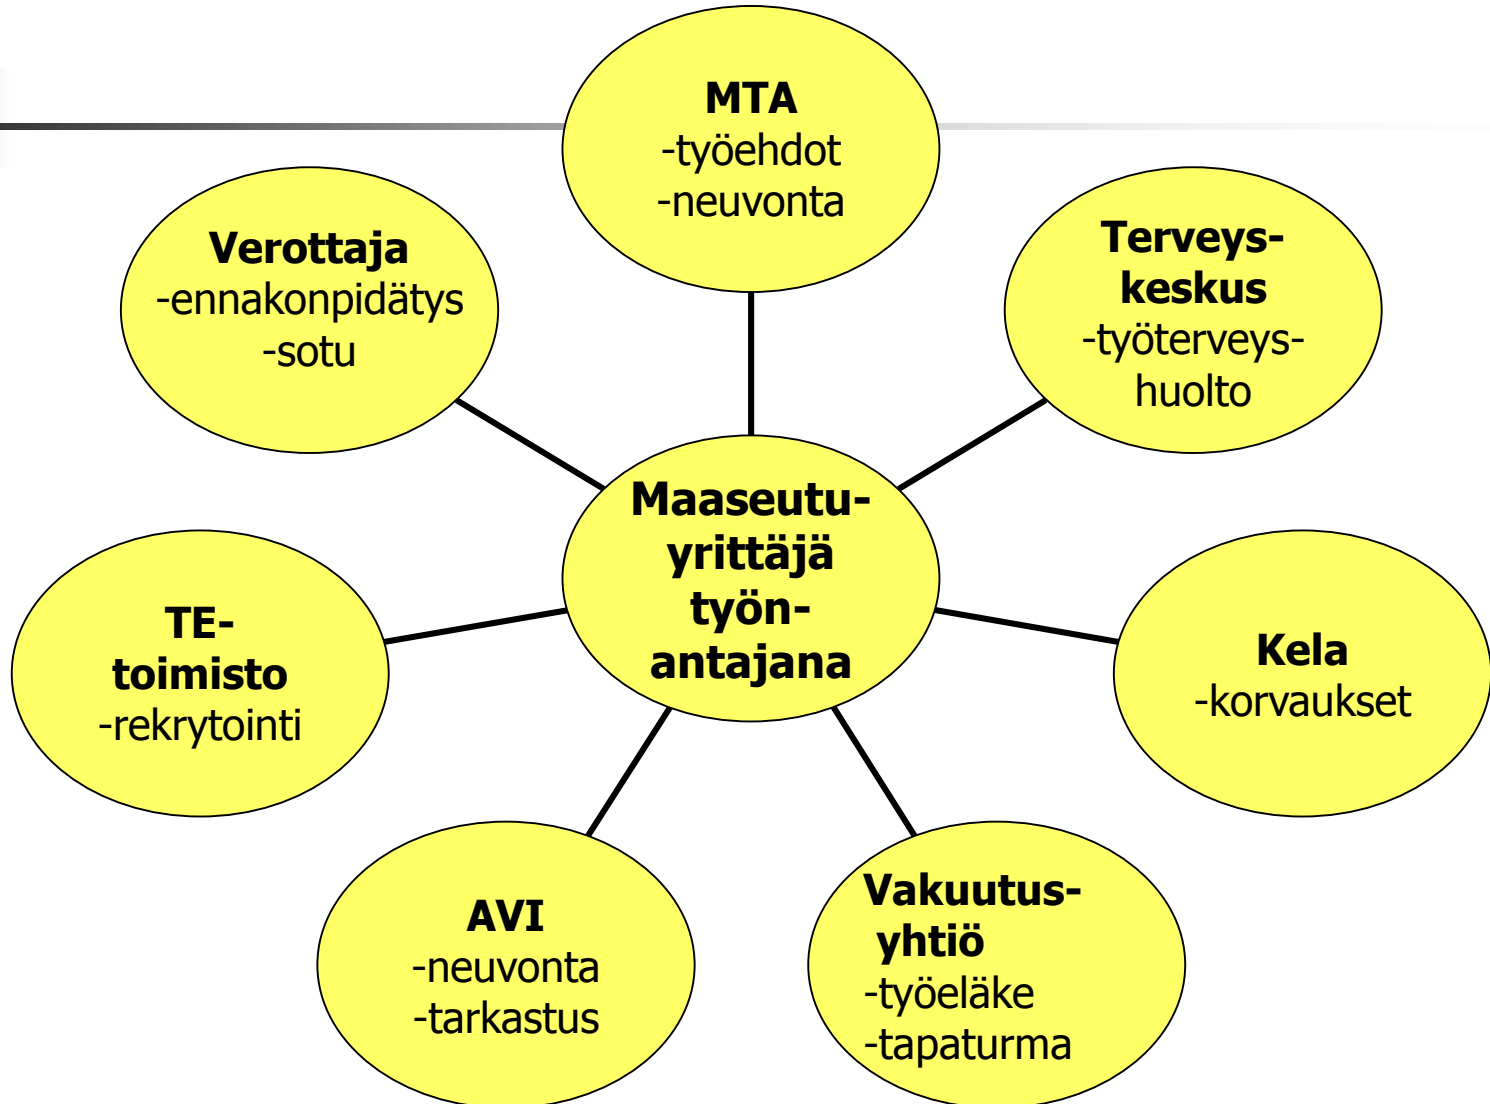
MTA
-työehdot
-neuvonta

Verottaja
-ennakonpidätys
-sotu

Terveyskeskus
-työterveyshuolto

Maaseutuyrittäjä työnantajana

TE-toimisto
-rekrytointi

Kela
-korvaukset

AVI
-neuvonta
-tarkastus

Vakuutusyhtiö
-työeläke
-tapaturma